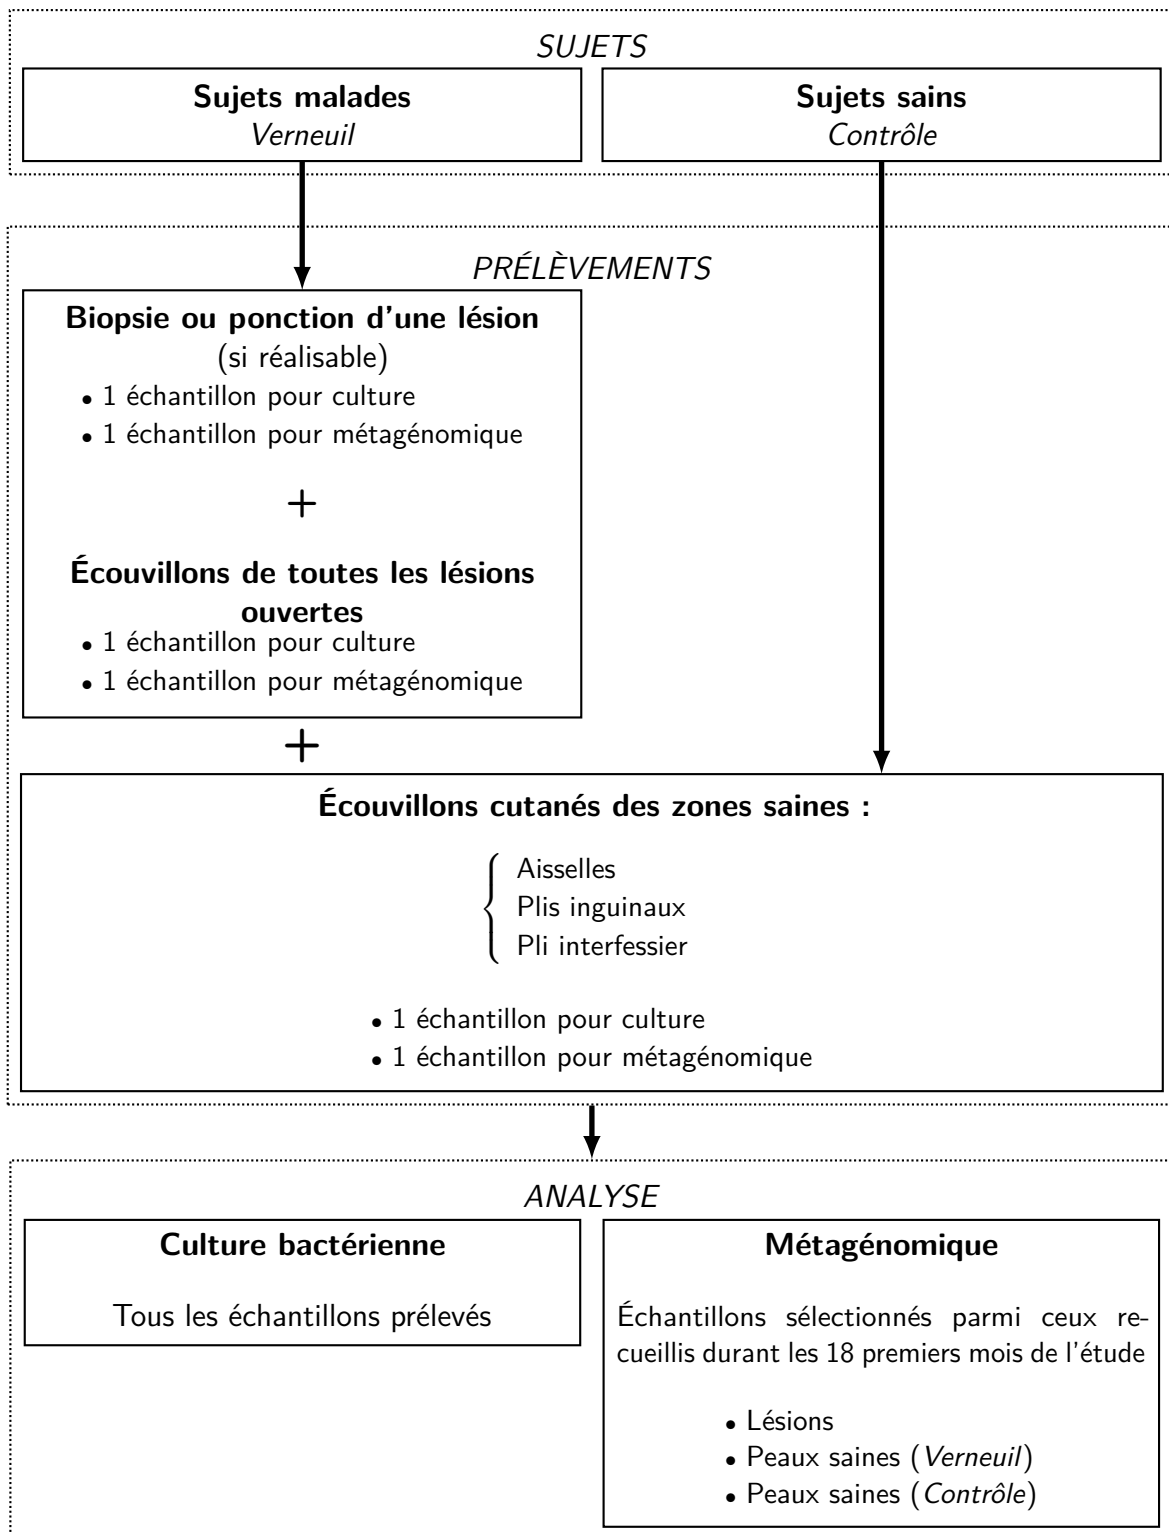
SUJETS

**Sujets malades**
*Verneuil*

**Sujets sains**
*Contrôle*

PRÉLÈVEMENTS

**Biopsie ou ponction d'une lésion**
(si réalisable)
• 1 échantillon pour culture
• 1 échantillon pour métagénomique

+

**Écouvillons de toutes les lésions ouvertes**
• 1 échantillon pour culture
• 1 échantillon pour métagénomique

+

**Écouvillons cutanés des zones saines :**

Aisselles
Plis inguinaux
Pli interfessier

• 1 échantillon pour culture
• 1 échantillon pour métagénomique

ANALYSE

**Culture bactérienne**

Tous les échantillons prélevés

**Métagénomique**

Échantillons sélectionnés parmi ceux recueillis durant les 18 premiers mois de l'étude

• Lésions
• Peaux saines (*Verneuil*)
• Peaux saines (*Contrôle*)